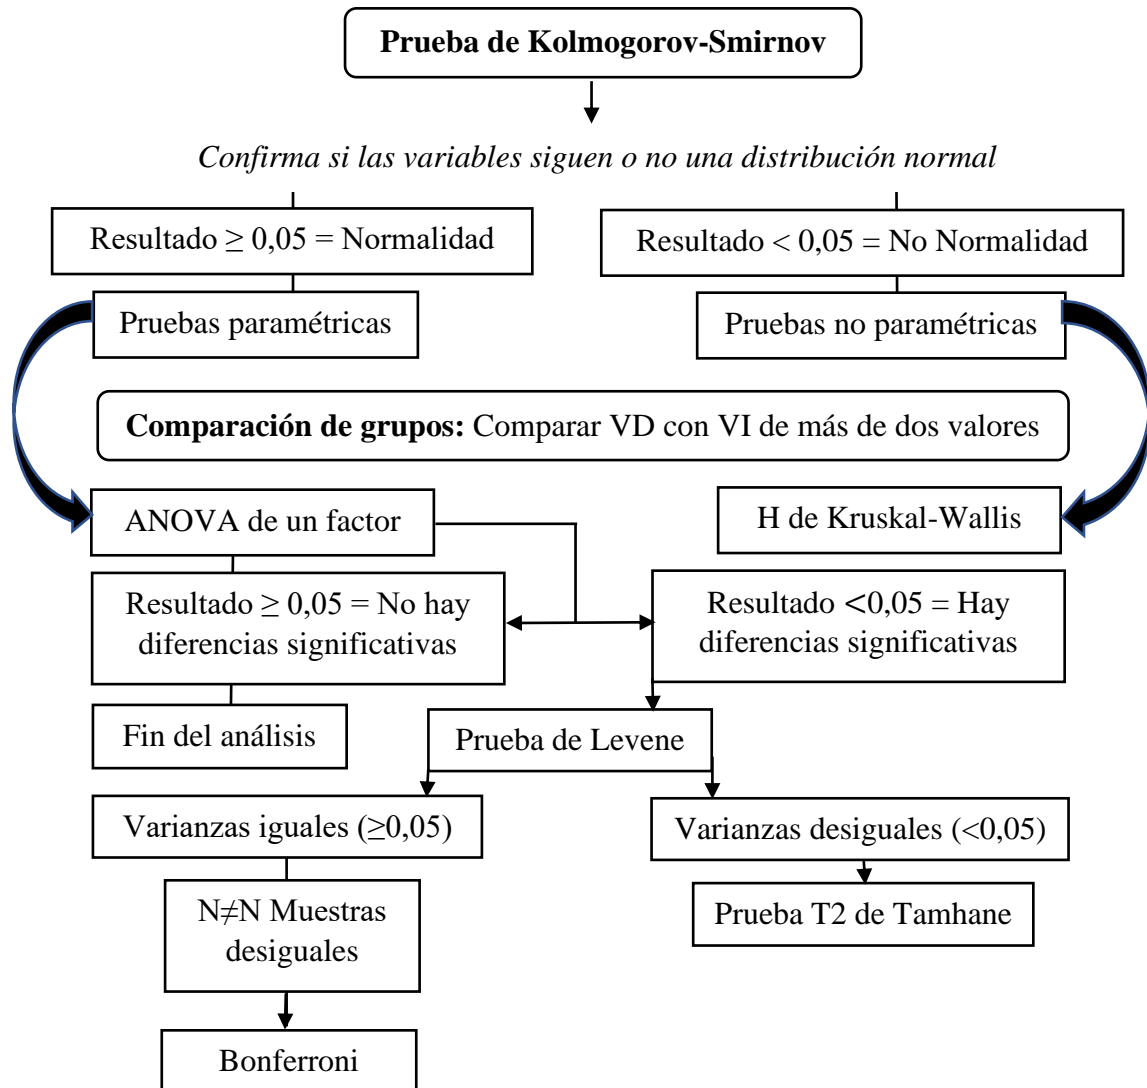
**Prueba de Kolmogorov-Smirnov**

*Confirma si las variables siguen o no una distribución normal*

Resultado $\geq 0,05$ = Normalidad

Resultado $< 0,05$ = No Normalidad

Pruebas paramétricas

Pruebas no paramétricas

**Comparación de grupos:** Comparar VD con VI de más de dos valores

ANOVA de un factor

H de Kruskal-Wallis

Resultado $\geq 0,05$ = No hay diferencias significativas

Resultado $<0,05$ = Hay diferencias significativas

Fin del análisis

Prueba de Levene

Varianzas iguales ($\geq0,05$)

Varianzas desiguales ($<0,05$)

N$\neq$N Muestras desiguales

Prueba T2 de Tamhane

Bonferroni